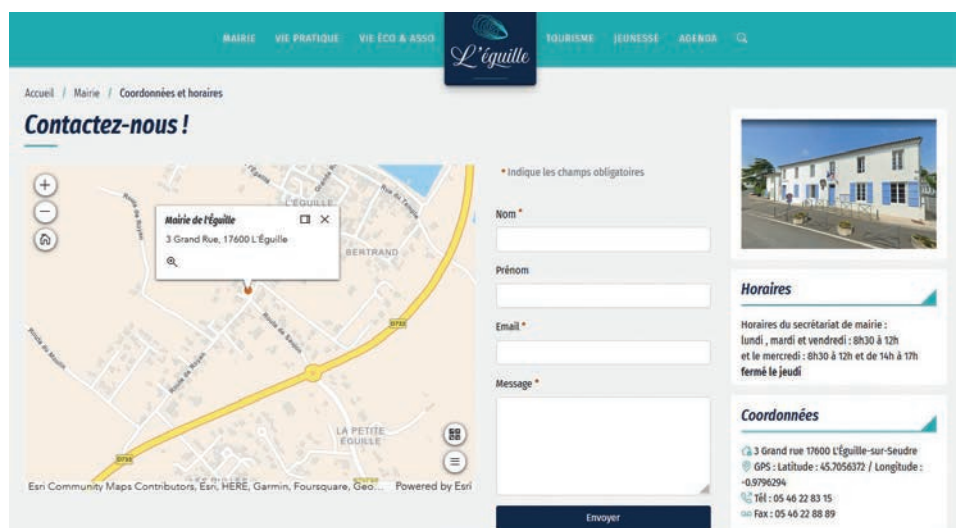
MAIRIE VIE PRATIQUE VIE ÉCO & ASSO L'éguille TOURISME JEUNESSE AGENDA

Accueil / Mairie / Coordonnées et horaires

Contactez-nous !

Mairie de l'Éguille
3 Grand Rue, 17600 L'Éguille

L'ÉGUILLE
BERTRAND
D733
LA PETITE ÉGUILLE
D733

Esri Community Maps Contributors, Esri, HERE, Garmin, Foursquare, Geo... Powered by Esri

* Indique les champs obligatoires

Nom *

Prénom

Email *

Message *

Envoyer

Horaires

Horaires du secrétariat de mairie :
lundi , mardi et vendredi : 8h30 à 12h
et le mercredi : 8h30 à 12h et de 14h à 17h
fermé le jeudi

Coordonnées

3 Grand rue 17600 L'Éguille-sur-Seudre
GPS : Latitude : 45.7056372 / Longitude : -0.9796294
Tél : 05 46 22 83 15
Fax : 05 46 22 88 89